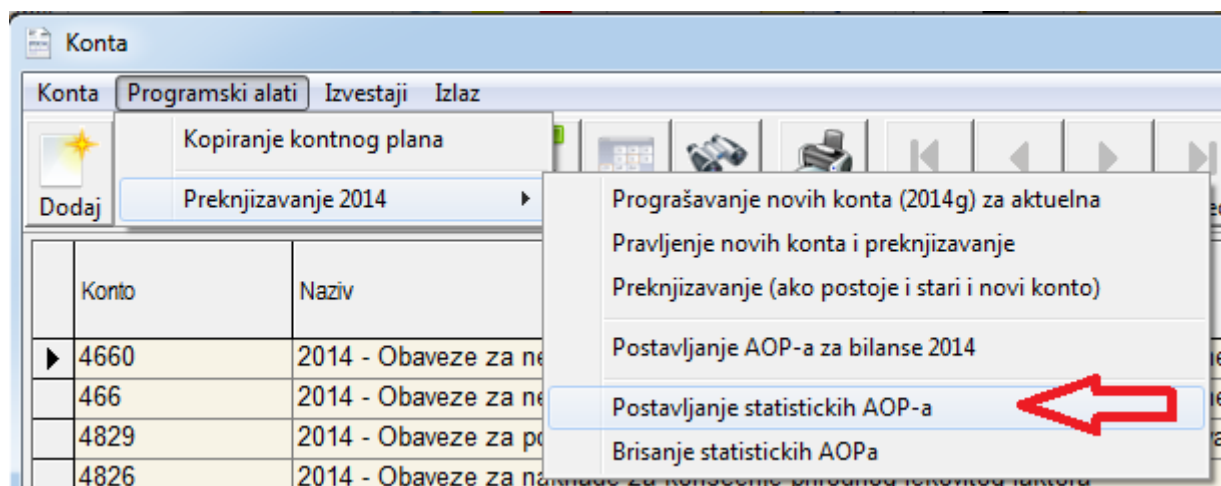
Konta

Konta | Programski alati | Izvestaji | Izlaz

Dodaj

Kopiranje kontnog plana

Preknjizavanje 2014

Prograšavanje novih konta (2014g) za aktuelna

Pravljenje novih konta i preknjizavanje

Preknjizavanje (ako postoje i stari i novi konto)

Postavljanje AOP-a za bilanse 2014

Postavljanje statistickih AOP-a

Brisanje statistickih AOPa

| | Konto | Naziv |
|---|---|---|
| ▶ | 4660 | 2014 - Obaveze za ne |
| | 466 | 2014 - Obaveze za ne |
| | 4829 | 2014 - Obaveze za po |
| | 4826 | 2014 - Obaveze za na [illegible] |